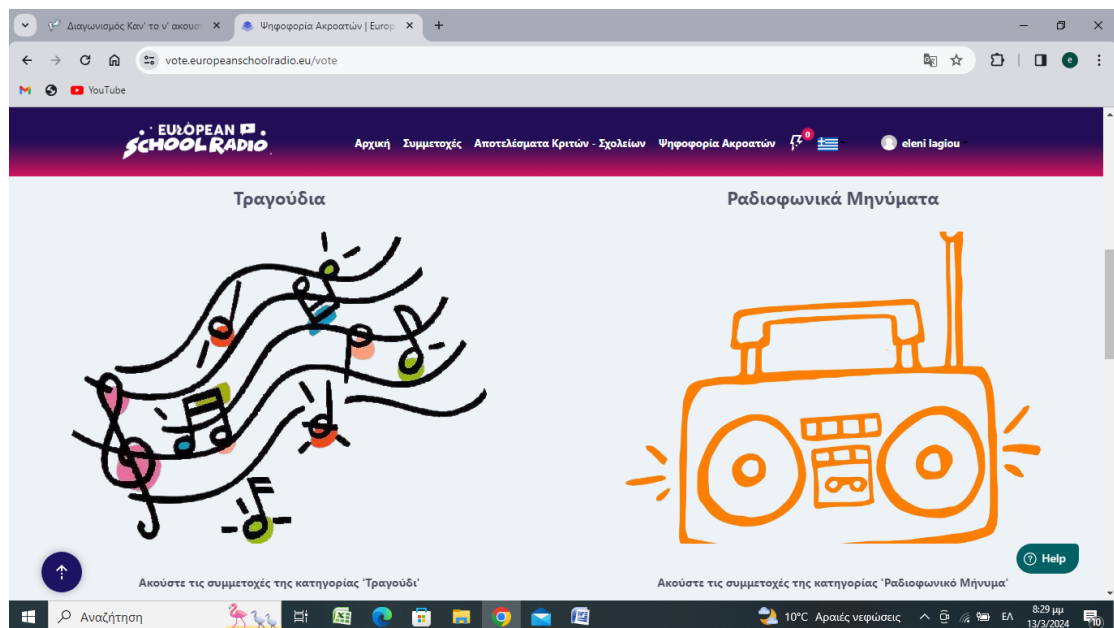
Διαγωνισμός Καν' το ν' ακουστ ×
Ψηφοφορία Ακροατών | Europ ×
+
vote.europeanschoolradio.eu/vote
YouTube

EUROPEAN SCHOOL RADIO
Αρχική Συμμετοχές Αποτελέσματα Κριτών - Σχολείων Ψηφοφορία Ακροατών 0
eleni lagiou

Τραγούδια

Ραδιοφωνικά Μηνύματα

Ακούστε τις συμμετοχές της κατηγορίας 'Τραγούδι'

Ακούστε τις συμμετοχές της κατηγορίας 'Ραδιοφωνικό Μήνυμα'

Help

Αναζήτηση
10°C Αραιές νεφώσεις
ΕΛ
8:29 μμ
13/3/2024
10